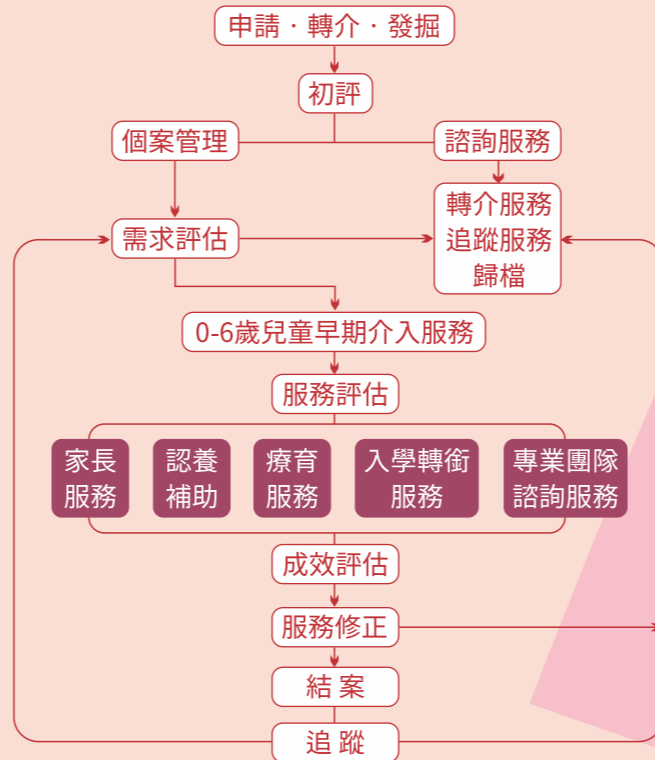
申請・轉介・發掘

初評

個案管理

諮詢服務

需求評估

轉介服務
追蹤服務
歸檔

0-6歲兒童早期介入服務

服務評估

家長服務

認養補助

療育服務

入學轉銜服務

專業團隊諮詢服務

成效評估

服務修正

結 案

追 蹤